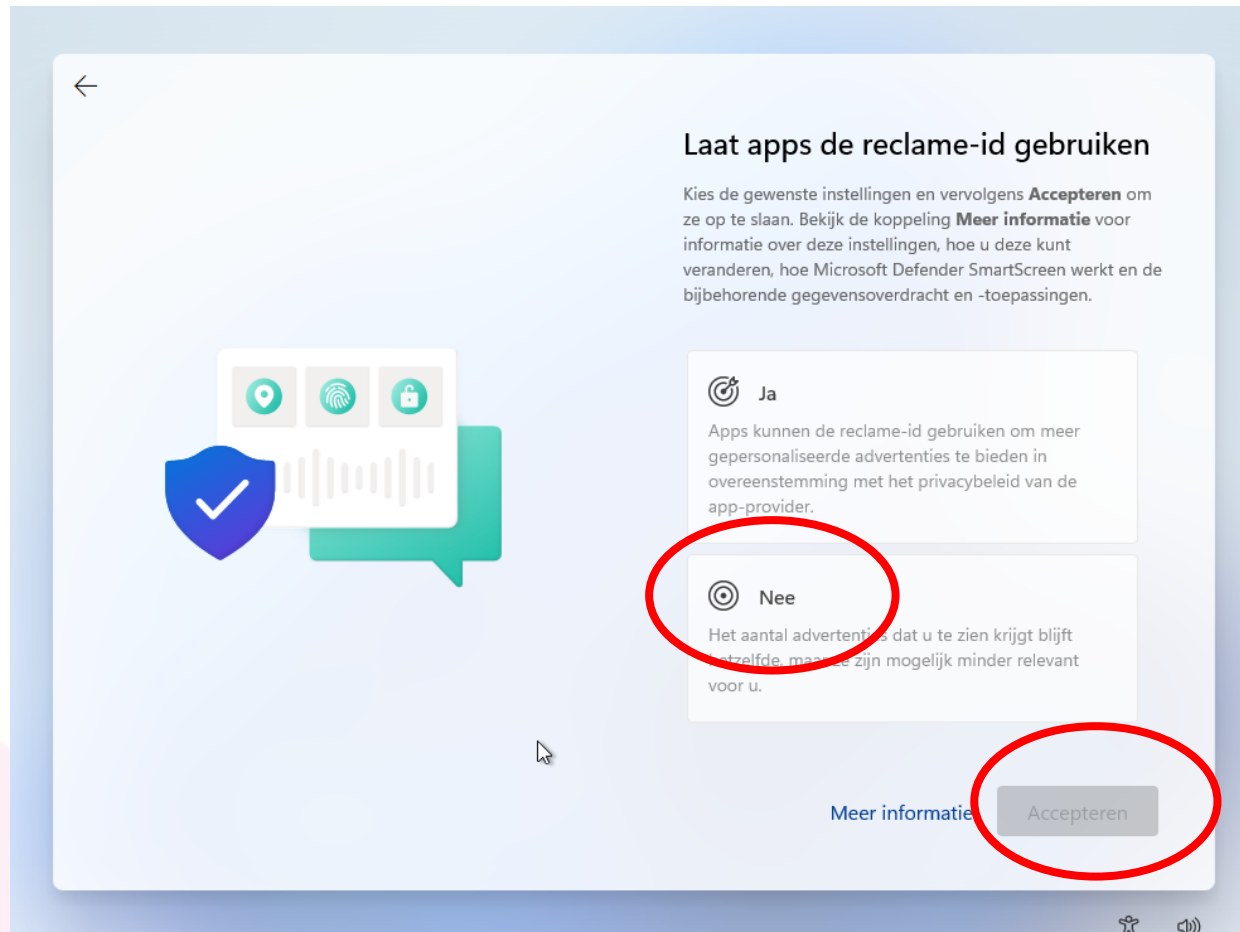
Laat apps de reclame-id gebruiken

Kies de gewenste instellingen en vervolgens **Accepteren** om ze op te slaan. Bekijk de koppeling **Meer informatie** voor informatie over deze instellingen, hoe u deze kunt veranderen, hoe Microsoft Defender SmartScreen werkt en de bijbehorende gegevensoverdracht en -toepassingen.

Ja

Apps kunnen de reclame-id gebruiken om meer gepersonaliseerde advertenties te bieden in overeenstemming met het privacybeleid van de app-provider.

Nee

Het aantal advertenti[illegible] dat u te zien krijgt blijft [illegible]tzelfde, maar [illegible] zijn mogelijk minder relevant voor u.

Meer informatie

Accepteren